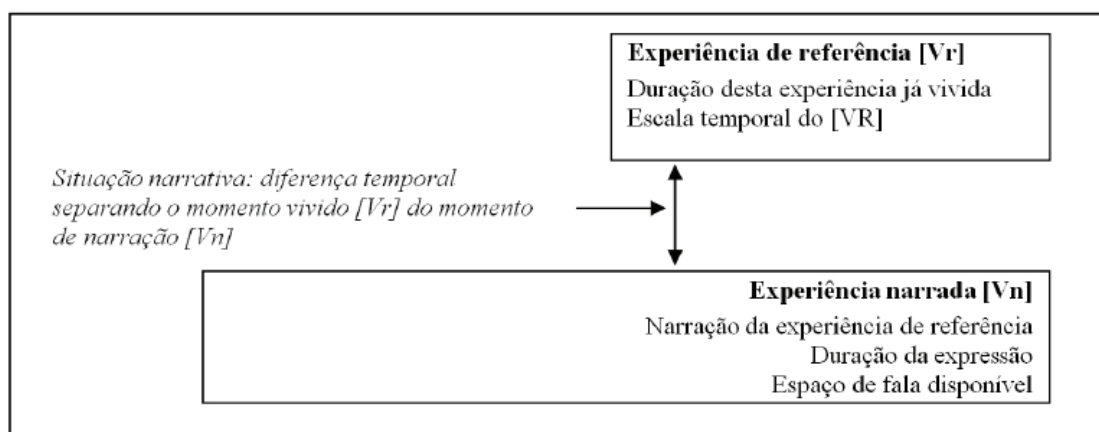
**Experiência de referência [Vr]**
Duração desta experiência já vivida
Escala temporal do [VR]

*Situação narrativa: diferença temporal separando o momento vivido [Vr] do momento de narração [Vn]*

**Experiência narrada [Vn]**
Narração da experiência de referência
Duração da expressão
Espaço de fala disponível